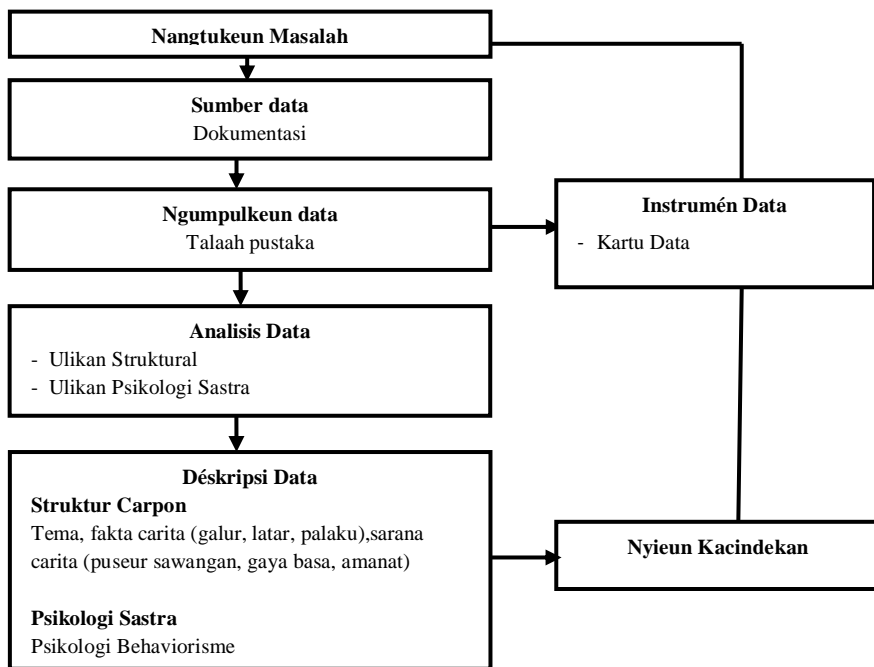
Nangtukeun Masalah

Sumber data
Dokumentasi

Ngumpulkeun data
Talaah pustaka

Instrumén Data
- Kartu Data

Analisis Data
- Ulikan Struktural
- Ulikan Psikologi Sastra

Déskripsi Data
Struktur Carpon
Tema, fakta carita (galur, latar, palaku),sarana carita (puseur sawangan, gaya basa, amanat)

Psikologi Sastra
Psikologi Behaviorisme

Nyieun Kacindekan